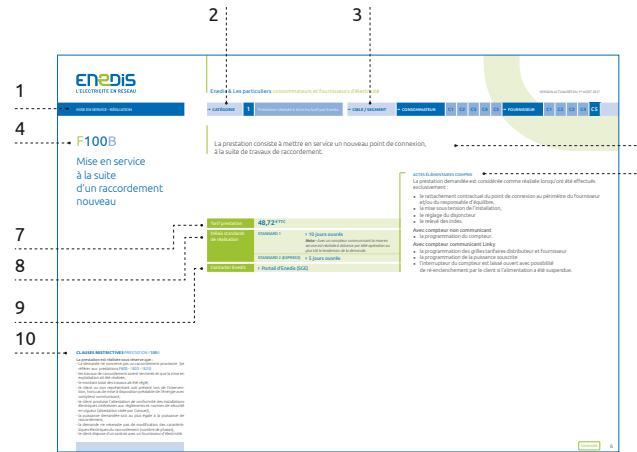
1

2

3

4

7

8

9

10

enedis
L'ÉLECTRICITÉ EN RÉSEAU

MISE EN SERVICE - RÉSILIATION

Enedis & Les particuliers consommateurs et fournisseurs d'électricité

VERSION ACTUALISÉE DU 1er AOÛT 2017

> CATÉGORIE 1 Prestation réalisée à la demande du fournisseur

> CIBLE / SEGMENT > CONSOMMATEUR C1 C2 C3 C4 C5 > FOURNISSEUR C1 C2 C3 C4 C5

F100B

Mise en service à la suite d'un raccordement nouveau

La prestation consiste à mettre en service un nouveau point de connexion, à la suite de travaux de raccordement.

ACTES ÉLÉMENTAIRES COMPRIS
La prestation demandée est considérée comme réalisée lorsqu'ont été effectués exclusivement :
• le rattachement contractuel du point de connexion au périmètre du fournisseur et/ou du responsable d'équilibre,
• la mise sous tension de l'installation,
• le réglage du disjoncteur
• le relevé des index.
Avec compteur non communicant
• la programmation du compteur.
Avec compteur communicant Linky
• la programmation des grilles tarifaires distributeur et fournisseur
• la programmation de la puissance souscrite
• l'interrupteur du compteur est laissé ouvert avec possibilité de ré-enclenchement par le client si l'alimentation a été suspendue.

| Tarif prestation | 48,72 € TTC |
|---|---|
| Délais standards de réalisation | STANDARD 1 > 10 jours ouvrés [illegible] |
| | STANDARD 2 (EXPRESS) > 5 jours ouvrés |
| Contacter Enedis | > Portail d'Enedis (SGE) |

CLAUSES RESTRICTIVES PRESTATION / SIBE
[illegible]

Sommaire 6